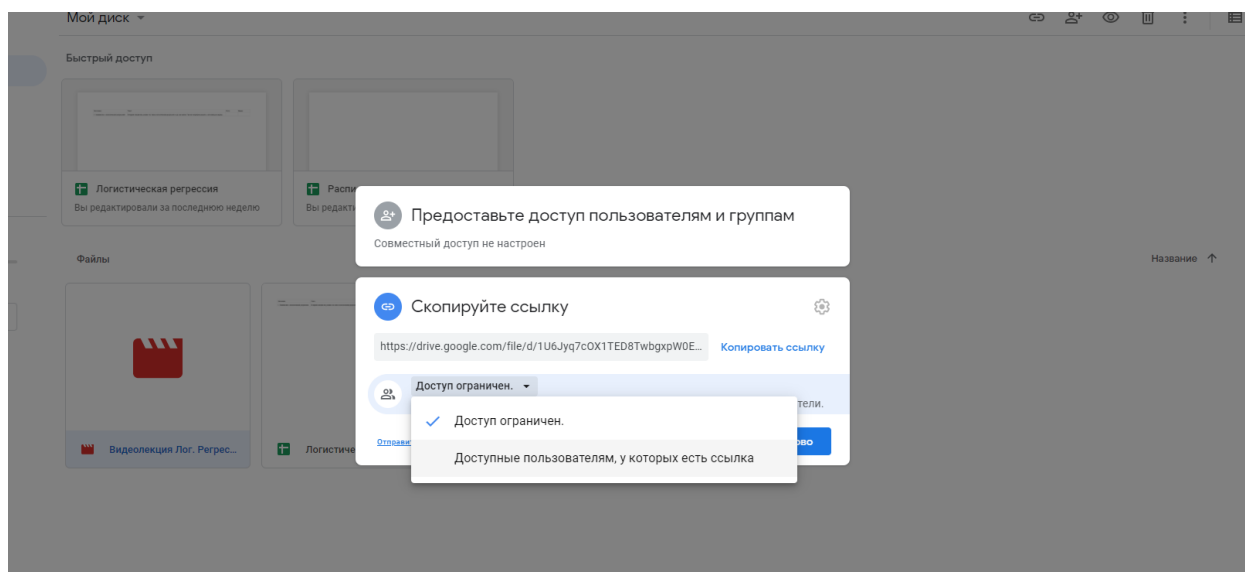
Мой диск ▾

Быстрый доступ

Логистическая регрессия
Вы редактировали за последнюю неделю

Распи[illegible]
Вы редакти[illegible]

Файлы

Название ↑

Видеолекция Лог. Регрес...

Логистиче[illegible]

Предоставьте доступ пользователям и группам
Совместный доступ не настроен

Скопируйте ссылку

https://drive.google.com/file/d/1U6Jyq7cOX1TED8TwbgxpW0E...

Копировать ссылку

Доступ ограничен. ▾

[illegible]тели.

Отправи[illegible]

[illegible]ово

Доступ ограничен.

Доступные пользователям, у которых есть ссылка